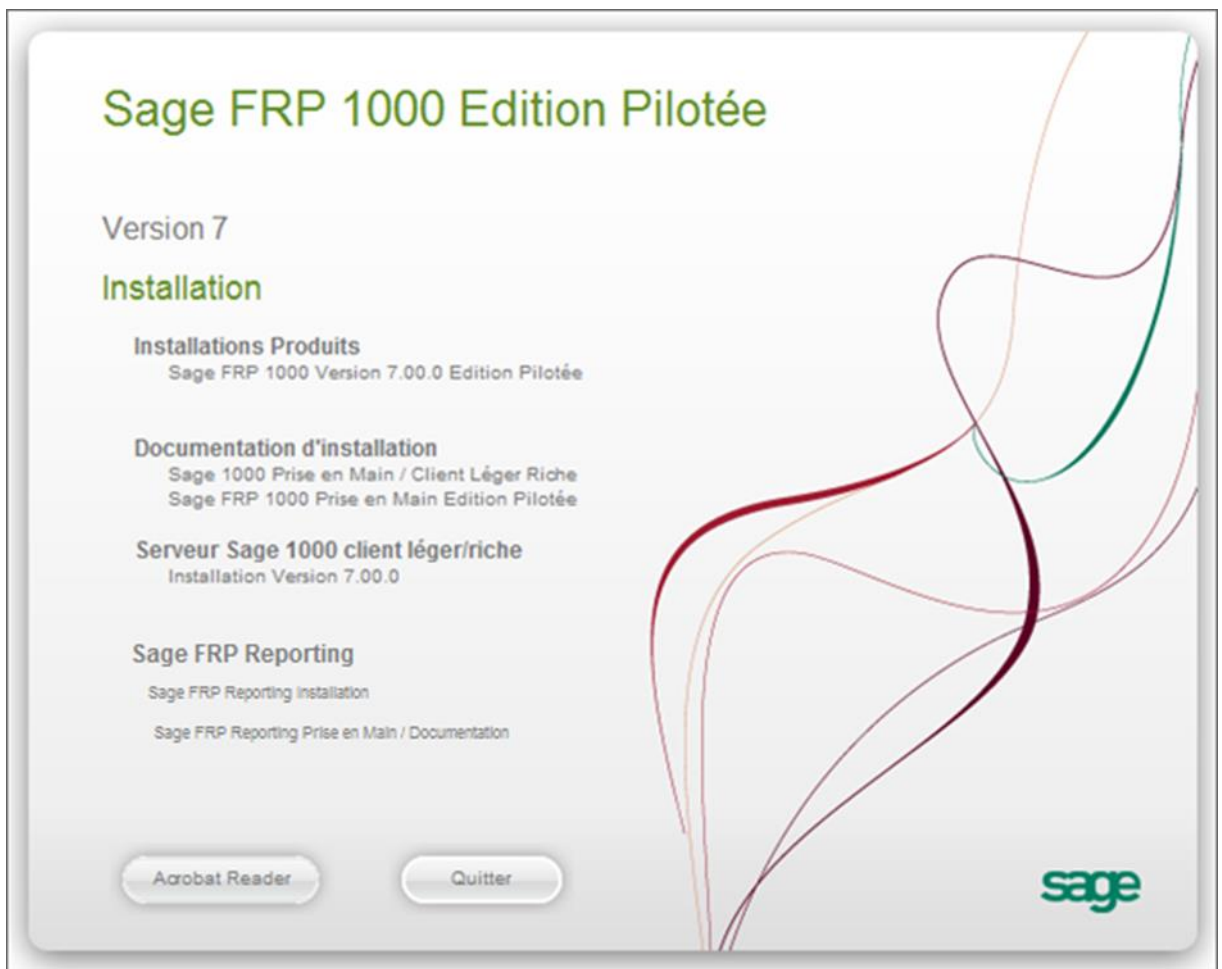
Sage FRP 1000 Edition Pilotée

Version 7

Installation

Installations Produits
Sage FRP 1000 Version 7.00.0 Edition Pilotée

Documentation d'installation
Sage 1000 Prise en Main / Client Léger Riche
Sage FRP 1000 Prise en Main Edition Pilotée

Serveur Sage 1000 client léger/riche
Installation Version 7.00.0

Sage FRP Reporting
Sage FRP Reporting Installation
Sage FRP Reporting Prise en Main / Documentation

Acrobat Reader
Quitter

sage